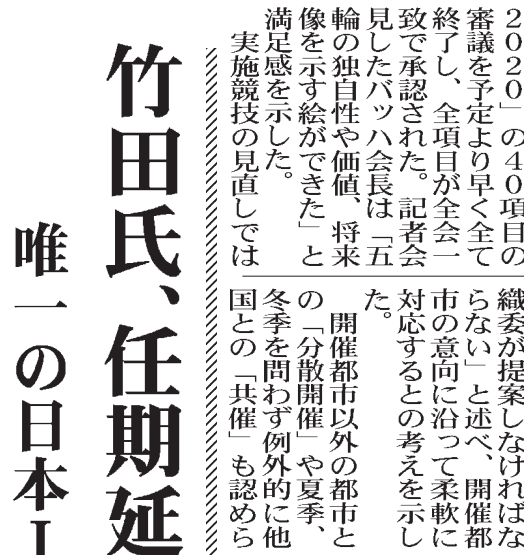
2020」の40項目の審議を予定より早く全て終了し、全項目が全会一致で承認された。記者会見したバッハ会長は「五輪の独自性や価値、将来像を示す絵ができた」と満足感を示した。

実施競技の見直しでは

織委が提案しなければならない」と述べ、開催都市の意向に沿って柔軟に対応するとの考えを示した。

開催都市以外の都市との「分散開催」や夏季、冬季を問わず例外的に他国との「共催」も認めら

竹田氏、任期延

唯一の日本I